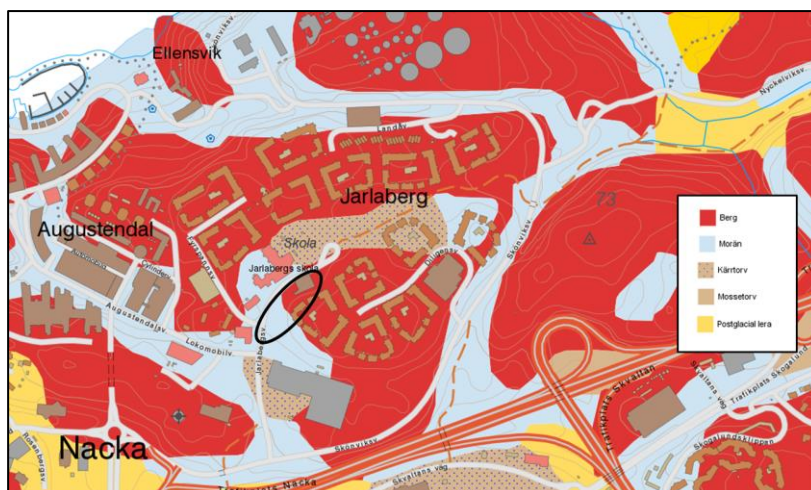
Ellensvik
Nyckelviksv
Jarlaberg
73
Augustendal
Skola
Jarlabergs skola
Augustendalsv
Lokomobilv
Jarlabergsv
Skönviksv
Trafikplats Skvaltan
Skvaltans väg
Trafikplats Skogalund
Nacka
Berg
Morän
Kärrtorv
Mossetorv
Postglacial lera